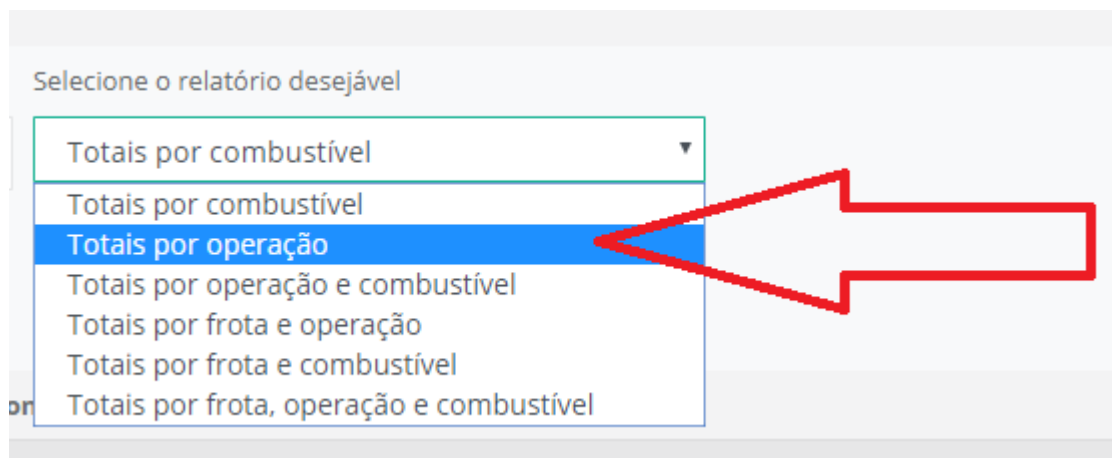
Selecione o relatório desejável

Totais por combustível ▾

Totais por combustível
Totais por operação
Totais por operação e combustível
Totais por frota e operação
Totais por frota e combustível
Totais por frota, operação e combustível

on